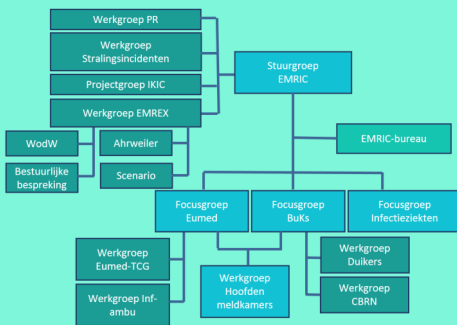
Werkgroep PR

Werkgroep Stralingsincidenten

Projectgroep IKIC

Werkgroep EMREX

Stuurgroep EMRIC

WodW

Ahrweiler

Bestuurlijke bespreking

Scenario

EMRIC-bureau

Focusgroep Eumed

Focusgroep BuKs

Focusgroep Infectieziekten

Werkgroep Eumed-TCG

Werkgroep Hoofden meldkamers

Werkgroep Duikers

Werkgroep Inf-ambu

Werkgroep CBRN